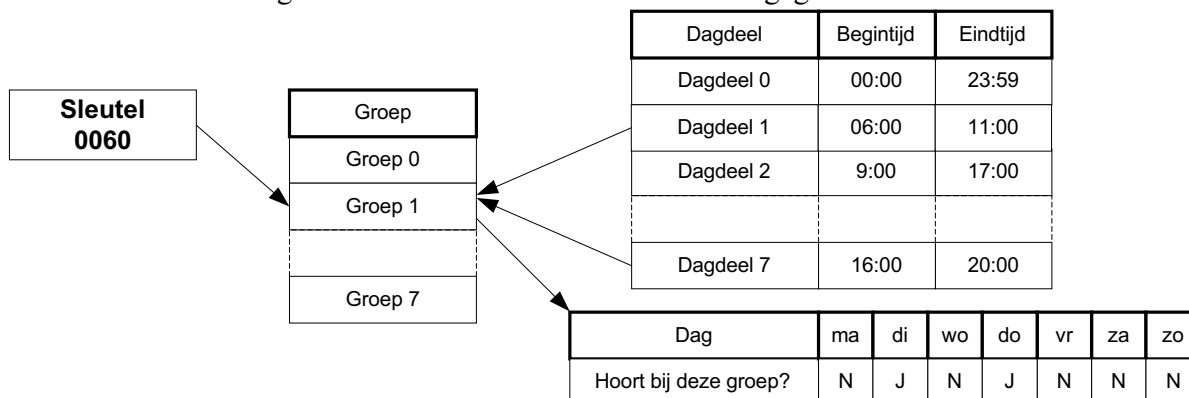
Sleutel 0060

| Groep |
|---|
| Groep 0 |
| Groep 1 |
| |
| Groep 7 |

| Dagdeel | Begintijd | Eindtijd |
|---|---|---|
| Dagdeel 0 | 00:00 | 23:59 |
| Dagdeel 1 | 06:00 | 11:00 |
| Dagdeel 2 | 9:00 | 17:00 |
| | | |
| Dagdeel 7 | 16:00 | 20:00 |

| Dag | ma | di | wo | do | vr | za | zo |
|---|---|---|---|---|---|---|---|
| Hoort bij deze groep? | N | J | N | J | N | N | N |